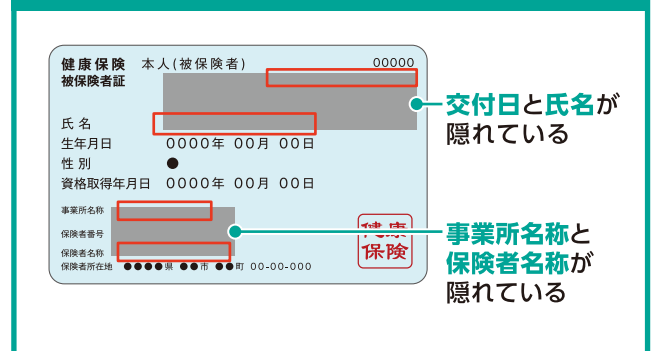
健康保険 本人(被保険者) 00000
被保険者証

氏名
生年月日 0000年 00月 00日
性別 ●
資格取得年月日 0000年 00月 00日

事業所名称
保険者番号
保険者名称
保険者所在地 ●●●●県 ●●市 ●●町 00-00-000

健康保険

交付日と氏名が隠れている

事業所名称と保険者名称が隠れている